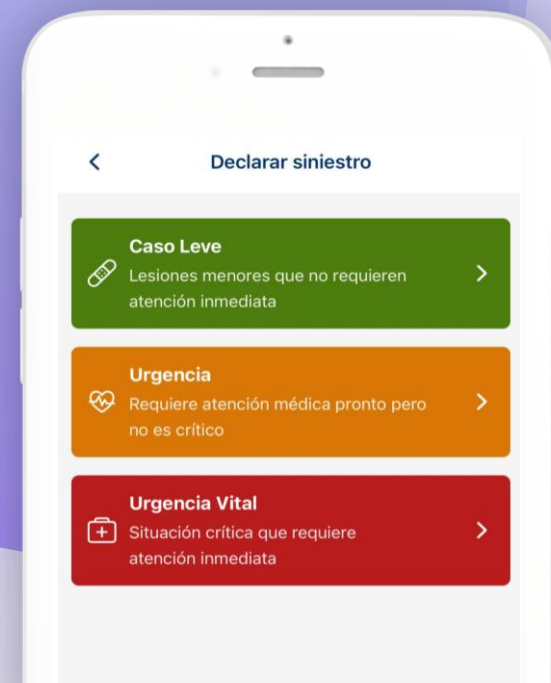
Declarar siniestro

Caso Leve
Lesiones menores que no requieren atención inmediata

Urgencia
Requiere atención médica pronto pero no es crítico

Urgencia Vital
Situación crítica que requiere atención inmediata